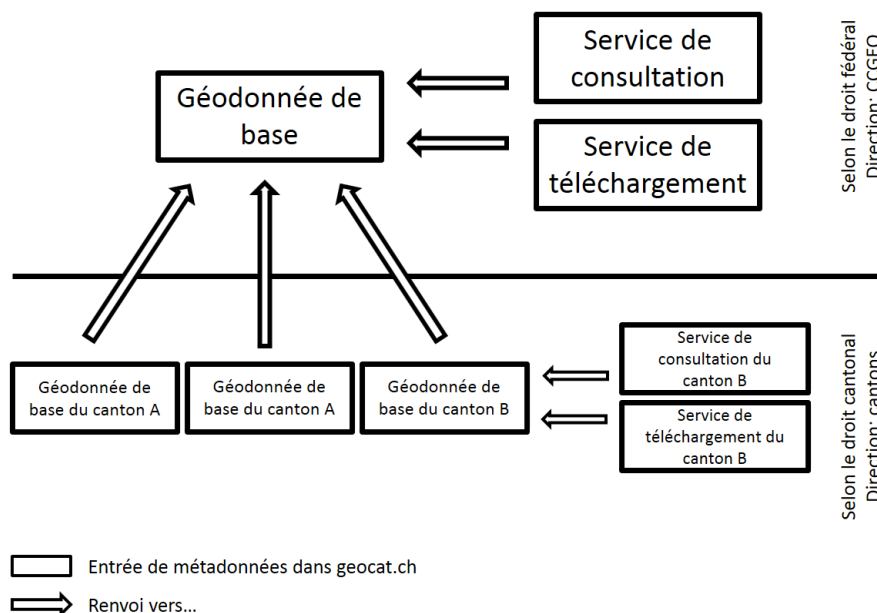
Géodonnée de base

Service de consultation

Service de téléchargement

Selon le droit fédéral
Direction: CCGEO

Géodonnée de base du canton A

Géodonnée de base du canton A

Géodonnée de base du canton B

Service de consultation du canton B

Service de téléchargement du canton B

Selon le droit cantonal
Direction: cantons

Entrée de métadonnées dans geocat.ch

Renvoi vers...